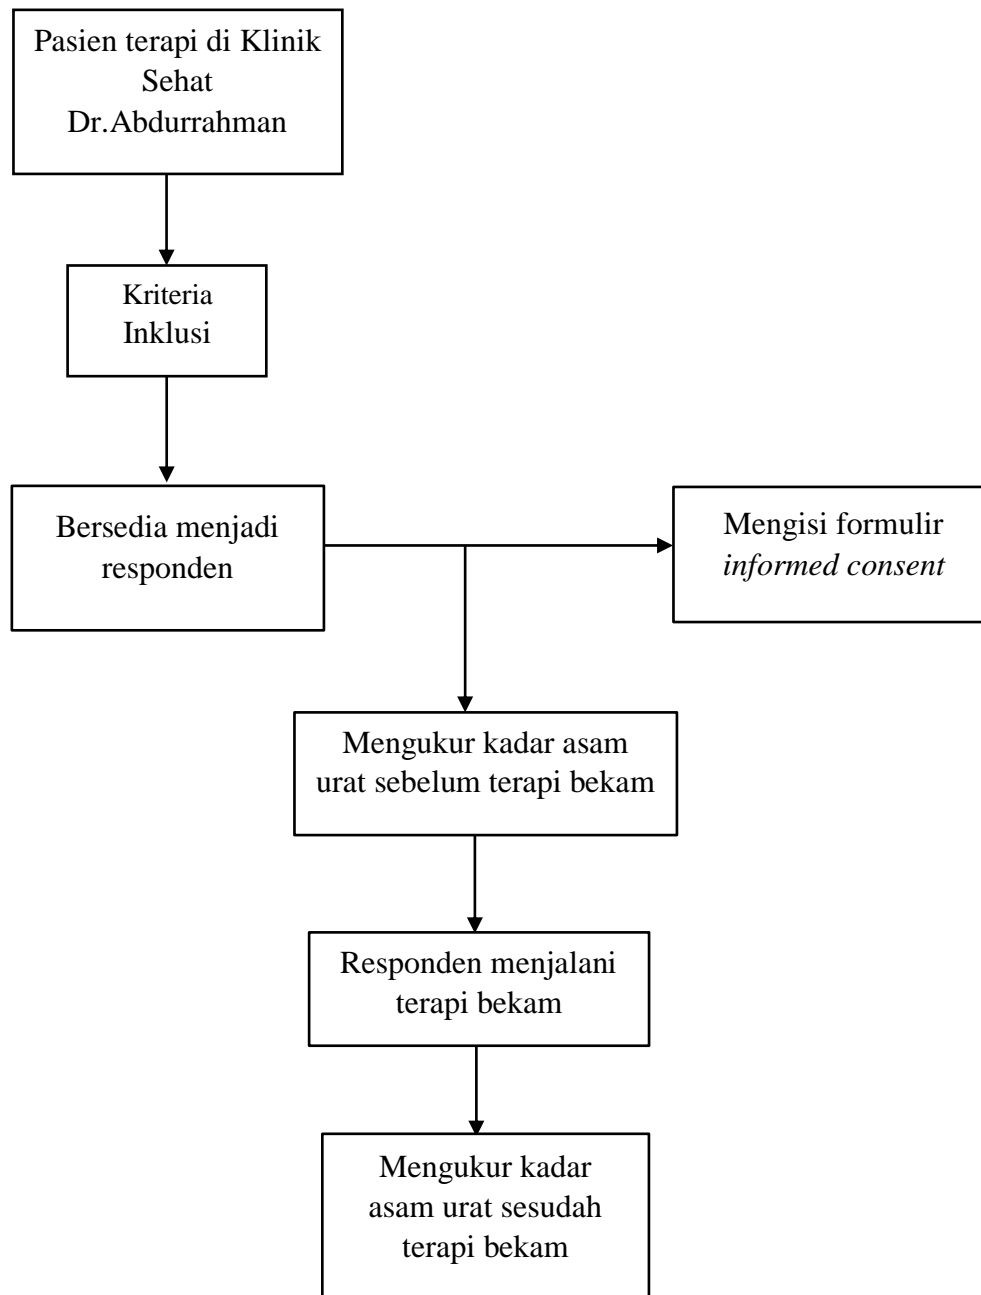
Pasien terapi di Klinik Sehat Dr.Abdurrahman

Kriteria Inklusi

Bersedia menjadi responden

Mengisi formulir *informed consent*

Mengukur kadar asam urat sebelum terapi bekam

Responden menjalani terapi bekam

Mengukur kadar asam urat sesudah terapi bekam